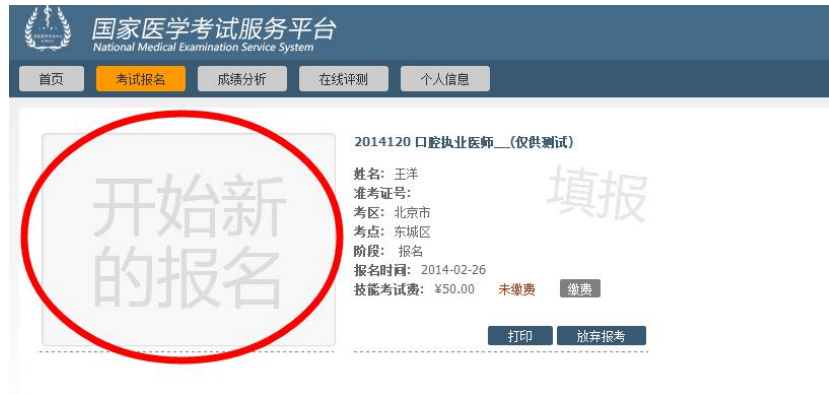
国家医学考试服务平台
National Medical Examination Service System

首页 考试报名 成绩分析 在线评测 个人信息

开始新的报名

2014120 口腔执业医师__(仅供测试)

填报

姓名: 王洋
准考证号:
考区: 北京市
考点: 东城区
阶段: 报名
报名时间: 2014-02-26
技能考试费: ¥50.00 未缴费 缴费

打印 放弃报考